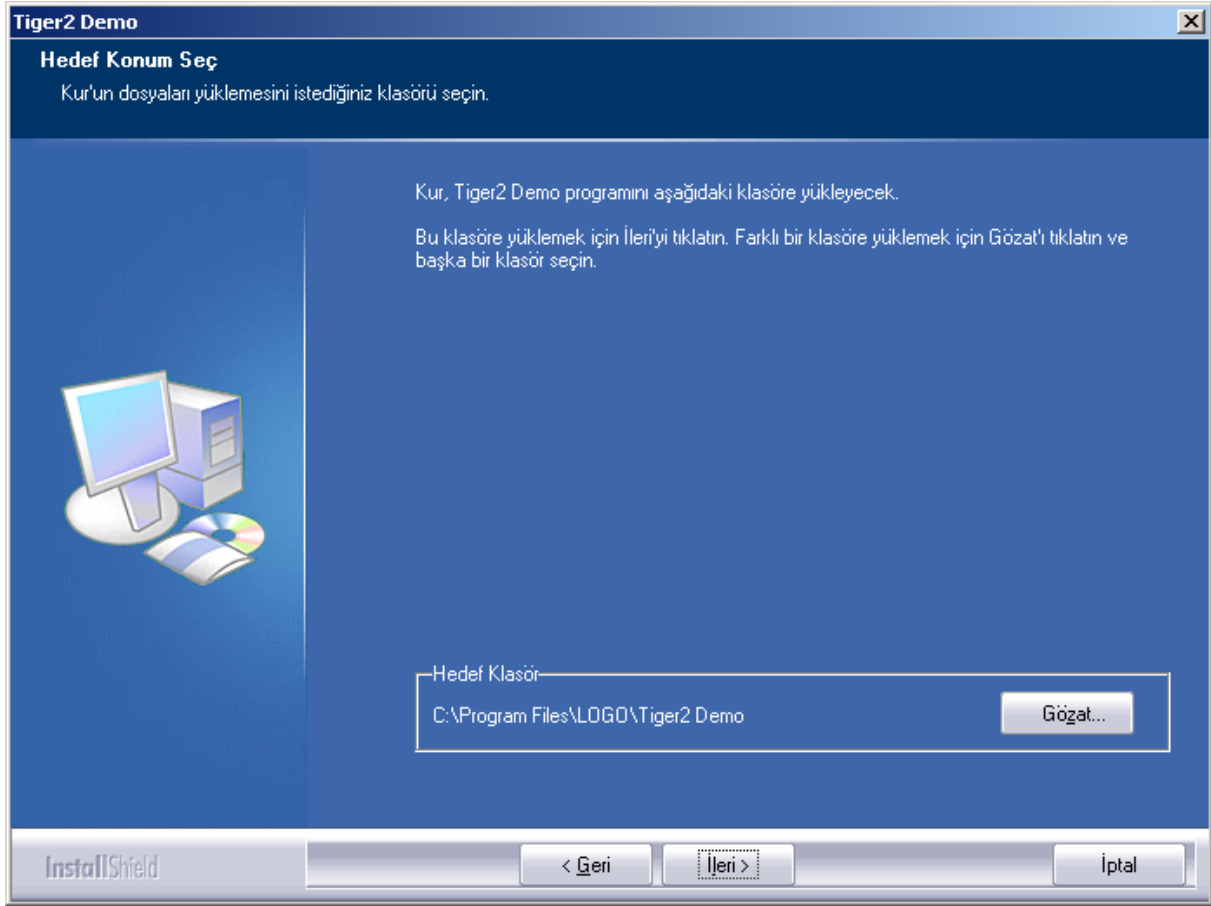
Tiger2 Demo

Hedef Konum Seç

Kur'un dosyaları yüklemesini istediğiniz klasörü seçin.

Kur, Tiger2 Demo programını aşağıdaki klasöre yükleyecek.

Bu klasöre yüklemek için İleri'yi tıklatın. Farklı bir klasöre yüklemek için Gözat'ı tıklatın ve başka bir klasör seçin.

Hedef Klasör

C:\Program Files\LOGO\Tiger2 Demo

Gözat...

InstallShield

< Geri

İleri >

İptal